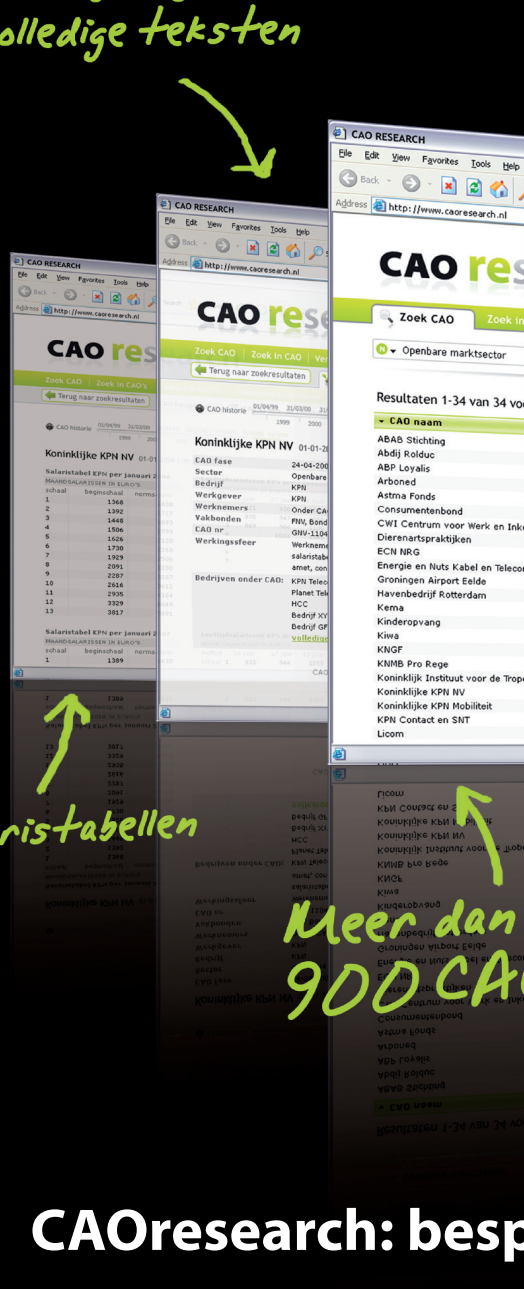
olledige teksten

CAO RESEARCH
File Edit View Favorites Tools Help
Back
Address http://www.caoresearch.nl
CAO res
Zoek CAO | Zoek in CAO's
Terug naar zoekresultaten
CAO historie 01/04/99 31/03/00
1999 2000
Koninklijke KPN NV 01-01
Salaristabel KPN per januari 2
MAANDSALARISSEN IN EURO'S
schaal beginschaal norma
1 1368
2 1392
3 1448
4 1506
5 1626
6 1730
7 1929
8 2091
9 2287
10 2616
11 2935
12 3329
13 3817
Salaristabel KPN per januari 2
MAANDSALARISSEN IN EURO'S
schaal beginschaal norma
1 1389

CAO RESEARCH
File Edit View Favorites Tools Help
Back
Address http://www.caoresearch.nl
CAO rese
Zoek CAO | Zoek in CAO | Ve
Terug naar zoekresultaten
CAO historie 01/04/99 31/03/00 01
1999 2000
Koninklijke KPN NV 01-01-2
CAO fase 24-04-200
Sector Openbare
Bedrijf KPN
Werkgever KPN
Werknemers Onder CA
Vakbonden FNV, Bond
CAO nr GNV-1104
Werkingssfeer Werkneme salaristabe amet, con
Bedrijven onder CAO: KPN Teleco
Planet Tel
HCC
Bedrijf XY
Bedrijf GP
volledig
CAO

CAO RESEARCH
File Edit View Favorites Tools Help
Back
Address http://www.caoresearch.nl
CAO res
Zoek CAO | Zoek in
Openbare marktsector
Resultaten 1-34 van 34 vo
CAO naam
ABAB Stichting
Abdij Rolduc
ABP Loyalis
Arboned
Astma Fonds
Consumentenbond
CWI Centrum voor Werk en Inko
Dierenartspraktijken
ECN NRG
Energie en Nuts Kabel en Teleco
Groningen Airport Eelde
Havenbedrijf Rotterdam
Kema
Kinderopvang
Kiwa
KNGF
KNMB Pro Rege
Koninklijk Instituut voor de Trop
Koninklijke KPN NV
Koninklijke KPN Mobiliteit
KPN Contact en SNT
Licom

ristabellen

Meer dan
900 CA

CAOresearch: besp